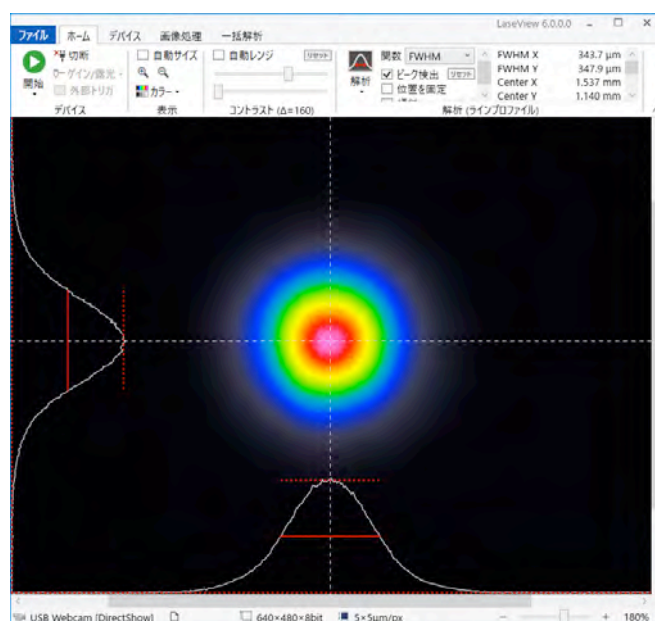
ファイル ホーム デバイス 画像処理 一括解析

LaseView 6.0.0.0

開始 切断 ゲイン/露光 外部トリガ デバイス

自動サイズ カラー 表示

自動レンジ リセット コントラスト (Δ=160)

解析 関数 FWHM ピーク検出 リセット 位置を固定 解析 (ラインプロファイル)

| | |
|---|---|
| FWHM X | 343.7 µm |
| FWHM Y | 347.9 µm |
| Center X | 1.537 mm |
| Center Y | 1.140 mm |

USB Webcam [DirectShow] 640×480×8bit 5×5um/px 180%